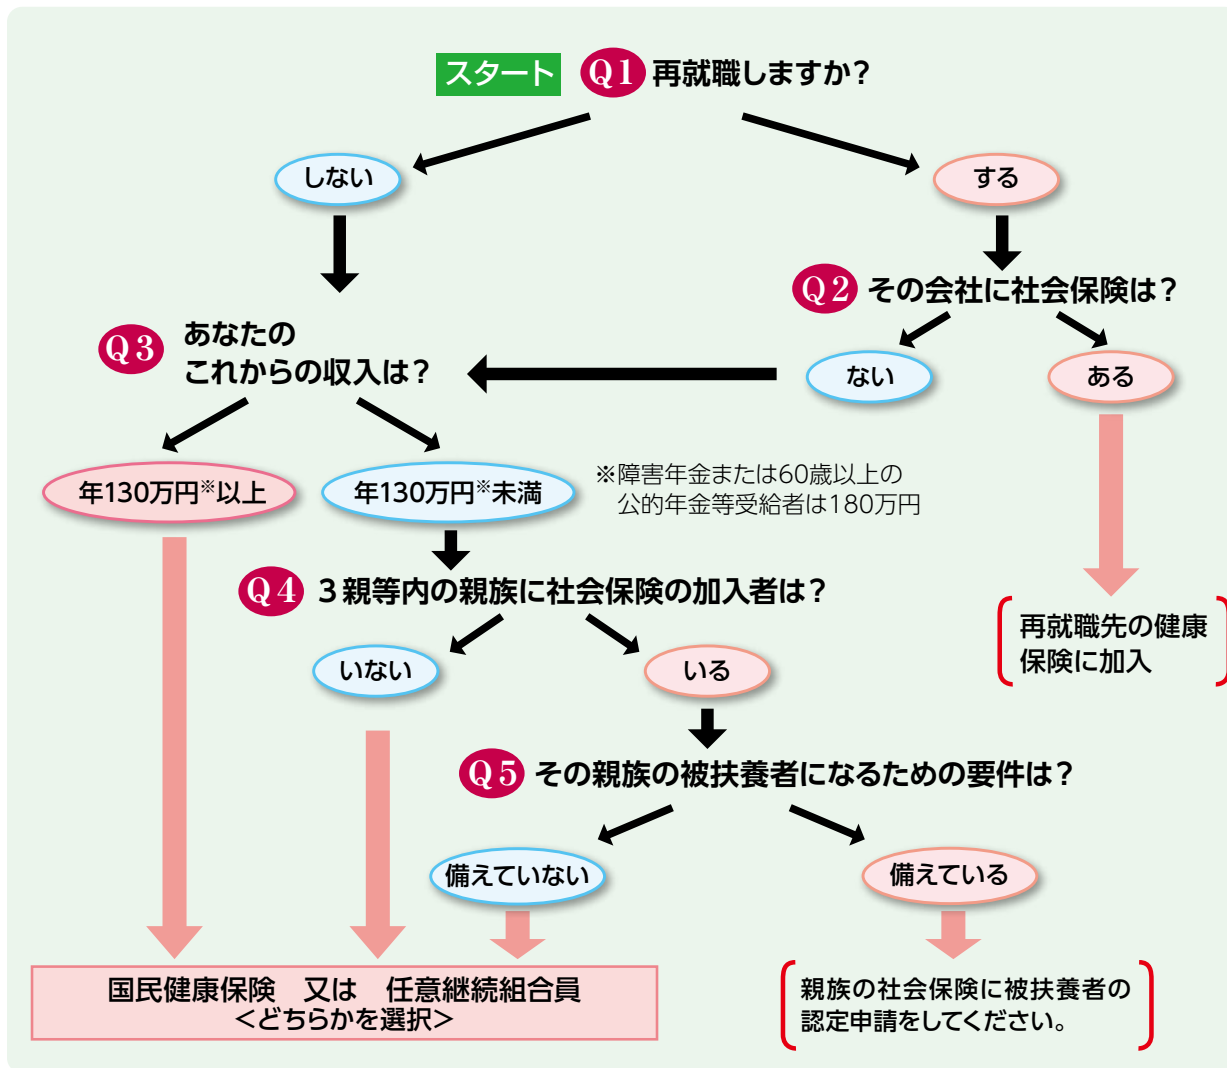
スタート Q1 再就職しますか？

しない

する

Q2 その会社に社会保険は？

ない

ある

Q3 あなたの これからの収入は？

年130万円※以上

年130万円※未満

※障害年金または60歳以上の公的年金等受給者は180万円

Q4 3親等内の親族に社会保険の加入者は？

いない

いる

再就職先の健康保険に加入

Q5 その親族の被扶養者になるための要件は？

備えていない

備えている

国民健康保険　又は　任意継続組合員
<どちらかを選択>

親族の社会保険に被扶養者の認定申請をしてください。